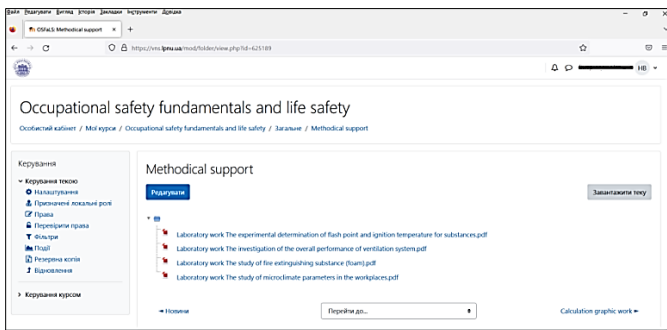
Файл Редагувати Вигляд Історія Закладки Інструменти Довідка

OSFaLS: Methodical support ×

https://vns.lpnu.ua/mod/folder/view.php?id=625189

HB

Occupational safety fundamentals and life safety

Особистий кабінет / Мої курси / Occupational safety fundamentals and life safety / Загальне / Methodical support

Керування

Керування текою
Налаштування
Призначені локальні ролі
Права
Перевірити права
Фільтри
Події
Резервна копія
Відновлення

Керування курсом

Methodical support

Редагувати

Завантажити теку

Laboratory work The experimental determination of flash point and ignition temperature for substances.pdf
Laboratory work The investigation of the overall performance of ventilation system.pdf
Laboratory work The study of fire extinguishing substance (foam).pdf
Laboratory work The study of microclimate parameters in the workplaces.pdf

◄ Новини

Перейти до...

Calculation graphic work ►